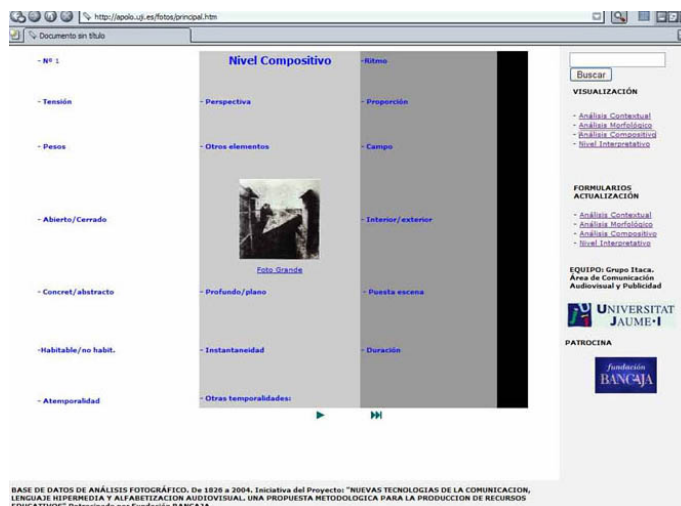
http://apolo.uji.es/fotos/principal.htm

Documento sin título

- Nº 1

Nivel Compositivo

-Ritmo

- Tensión

- Perspectiva

- Proporción

- Pesos

- Otros elementos

- Campo

- Abierto/Cerrado

- Interior/exterior

Foto Grande

- Concret/abstracto

- Profundo/plano

- Puesta escena

-Habitable/no habit.

- Instantaneidad

- Duración

- Atemporalidad

- Otras temporalidades:

Buscar

VISUALIZACIÓN

- Análisis Contextual
- Análisis Morfológico
- Análisis Compositivo
- Nivel Interpretativo

FORMULARIOS ACTUALIZACIÓN

- Análisis Contextual
- Análisis Morfológico
- Análisis Compositivo
- Nivel Interpretativo

EQUIPO: Grupo Itaca. Área de Comunicación Audiovisual y Publicidad

UNIVERSITAT JAUME·I

PATROCINA

fundación BANCAJA

BASE DE DATOS DE ANÁLISIS FOTOGRÁFICO. De 1826 a 2004. Iniciativa del Proyecto: "NUEVAS TECNOLOGIAS DE LA COMUNICACION, LENGUAJE HIPERMEDIA Y ALFABETIZACION AUDIOVISUAL. UNA PROPUESTA METODOLOGICA PARA LA PRODUCCION DE RECURSOS EDUCATIVOS" Patrocinado por Fundación BANCAJA